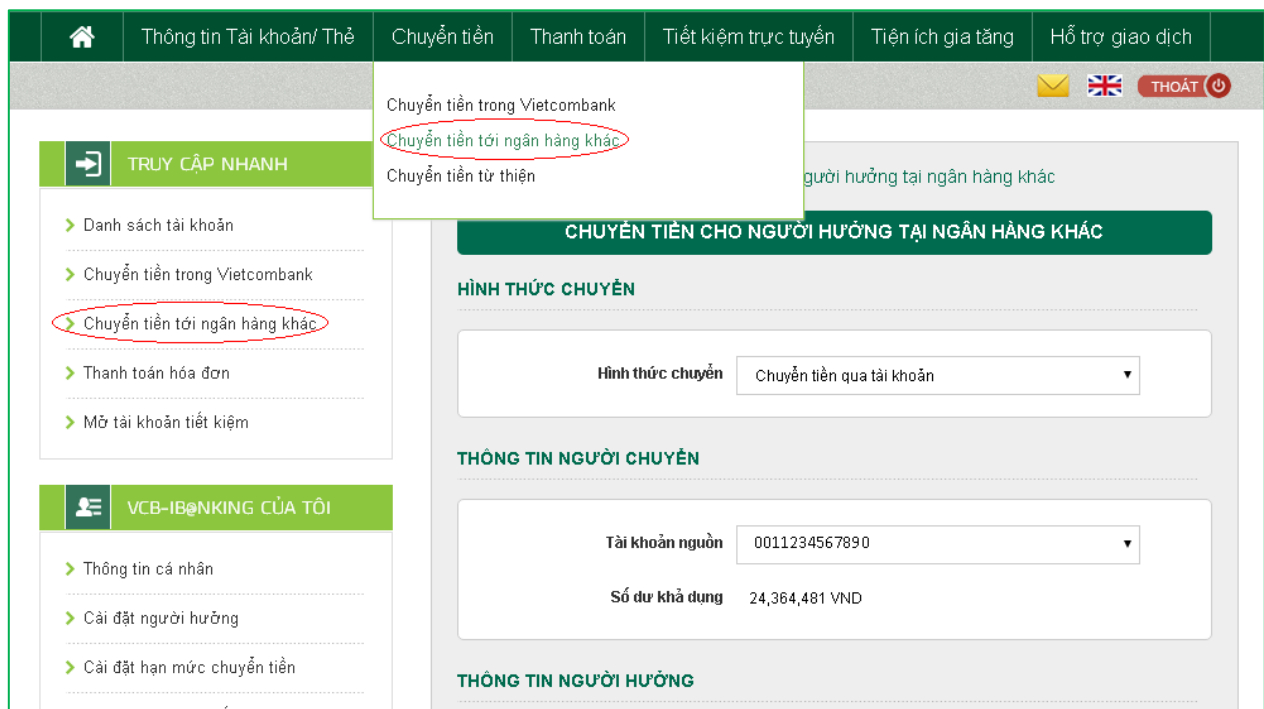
Thông tin Tài khoản/ Thẻ | Chuyển tiền | Thanh toán | Tiết kiệm trực tuyến | Tiện ích gia tăng | Hỗ trợ giao dịch

Chuyển tiền trong Vietcombank
Chuyển tiền tới ngân hàng khác
Chuyển tiền từ thiện

THOÁT

TRUY CẬP NHANH

Danh sách tài khoản
Chuyển tiền trong Vietcombank
Chuyển tiền tới ngân hàng khác
Thanh toán hóa đơn
Mở tài khoản tiết kiệm

VCB-IB@NKING CỦA TÔI

Thông tin cá nhân
Cài đặt người hưởng
Cài đặt hạn mức chuyển tiền

gười hưởng tại ngân hàng khác

CHUYỂN TIỀN CHO NGƯỜI HƯỞNG TẠI NGÂN HÀNG KHÁC

HÌNH THỨC CHUYỂN

Hình thức chuyển | Chuyển tiền qua tài khoản

THÔNG TIN NGƯỜI CHUYỂN

Tài khoản nguồn | 0011234567890
Số dư khả dụng | 24,364,481 VND

THÔNG TIN NGƯỜI HƯỞNG